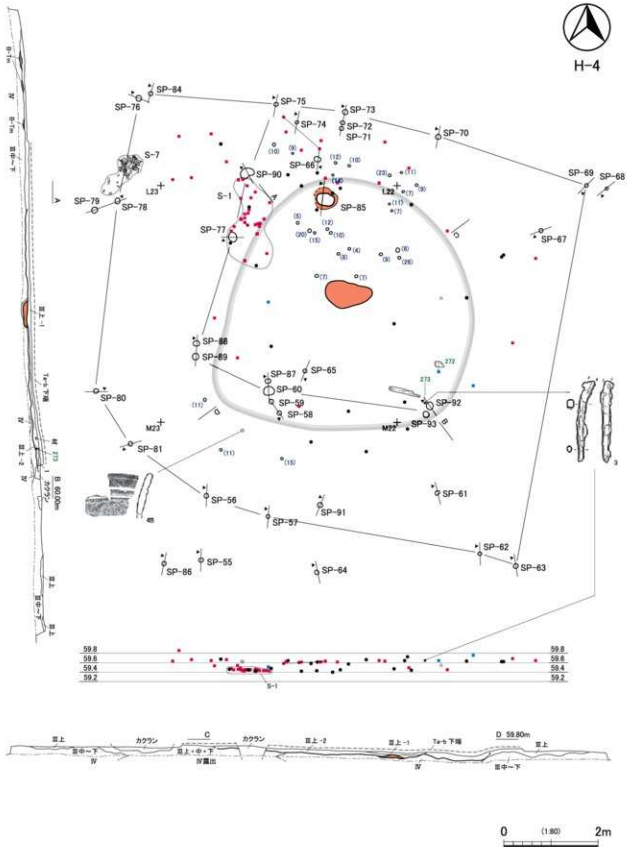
H-4

SP-84
SP-76
SP-75
SP-73
SP-74
SP-72
SP-71
SP-70
S-7
SP-66
SP-90
S-1
L23
SP-79
SP-78
SP-85
L22
SP-69
SP-68
SP-77
SP-67
SP-88
SP-89
SP-87
SP-65
SP-60
SP-59
SP-58
SP-80
SP-92
SP-93
M22
M23
SP-81
SP-56
SP-57
SP-91
SP-61
SP-62
SP-63
SP-86
SP-55
SP-64
272
273
(12)
(10)
(23)
(11)
(7)
(9)
(5)
(20)
(15)
(8)
(4)
(6)
(26)
(3)
(11)
(15)
A
B
3
48

Ⅲ上-1
Ta-a下層
Ⅲ上-2
B 60.00m
カクラン
Ⅲ中～下
Ⅳ
Ⅲ上

59.8
59.6
59.4
59.2
S-1

Ⅲ上
Ⅲ中～下
Ⅳ
カクラン
C
Ⅲ上+中+下
Ⅳ露出
Ⅲ上-2
Ⅲ上-1
Ta-a下層
D 59.80m
Ⅲ上
Ⅲ中～下

0 (1:80) 2m